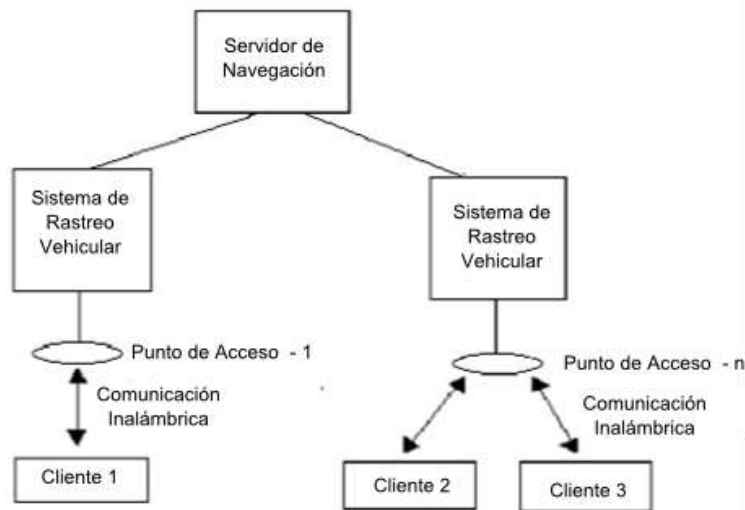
Servidor de Navegación

Sistema de Rastreo Vehicular

Sistema de Rastreo Vehicular

Punto de Acceso - 1

Comunicación Inalámbrica

Punto de Acceso - n

Comunicación Inalámbrica

Cliente 1

Cliente 2

Cliente 3